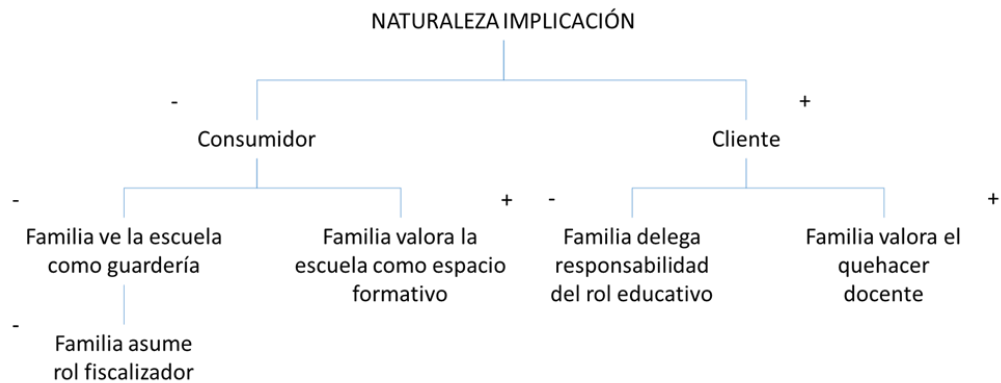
NATURALEZA IMPLICACIÓN

-

+

Consumidor

Cliente

-

+

-

+

Familia ve la escuela como guardería

Familia valora la escuela como espacio formativo

Familia delega responsabilidad del rol educativo

Familia valora el quehacer docente

-

Familia asume rol fiscalizador